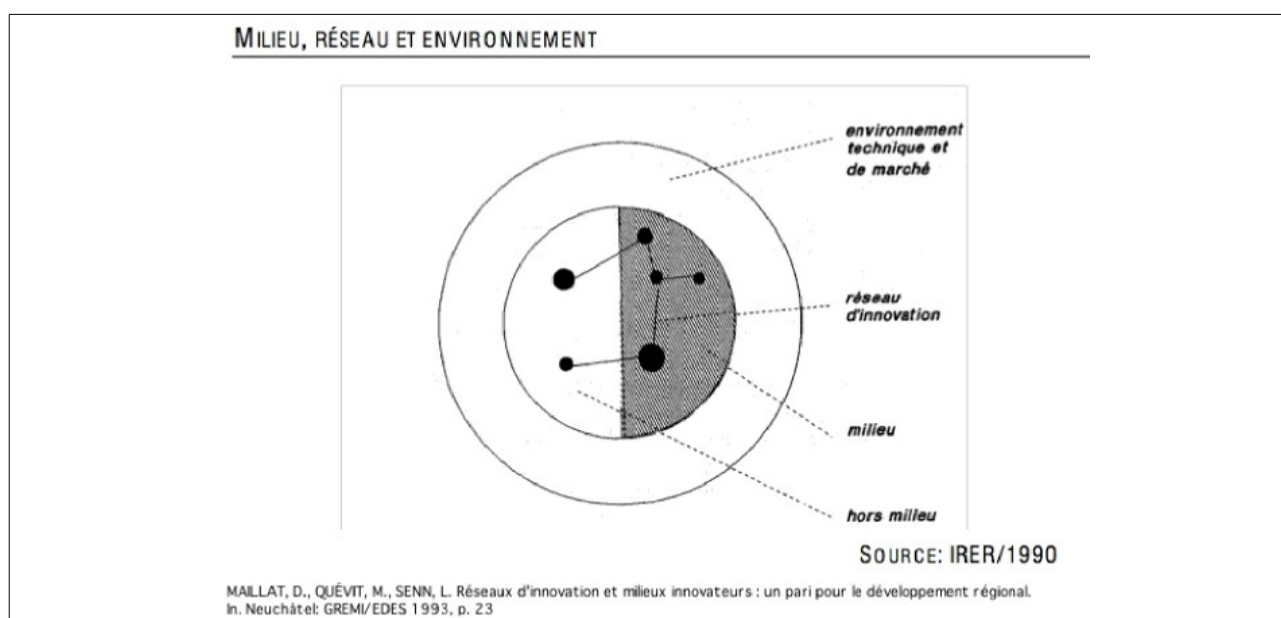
MILIEU, RÉSEAU ET ENVIRONNEMENT

environnement technique et de marché

réseau d'innovation

milieu

hors milieu

SOURCE: IRER/1990

MAILLAT, D., QUÉVIT, M., SENN, L. Réseaux d'innovation et milieux innovateurs : un pari pour le développement régional. In. Neuchâtel: GREMI/EDES 1993, p. 23